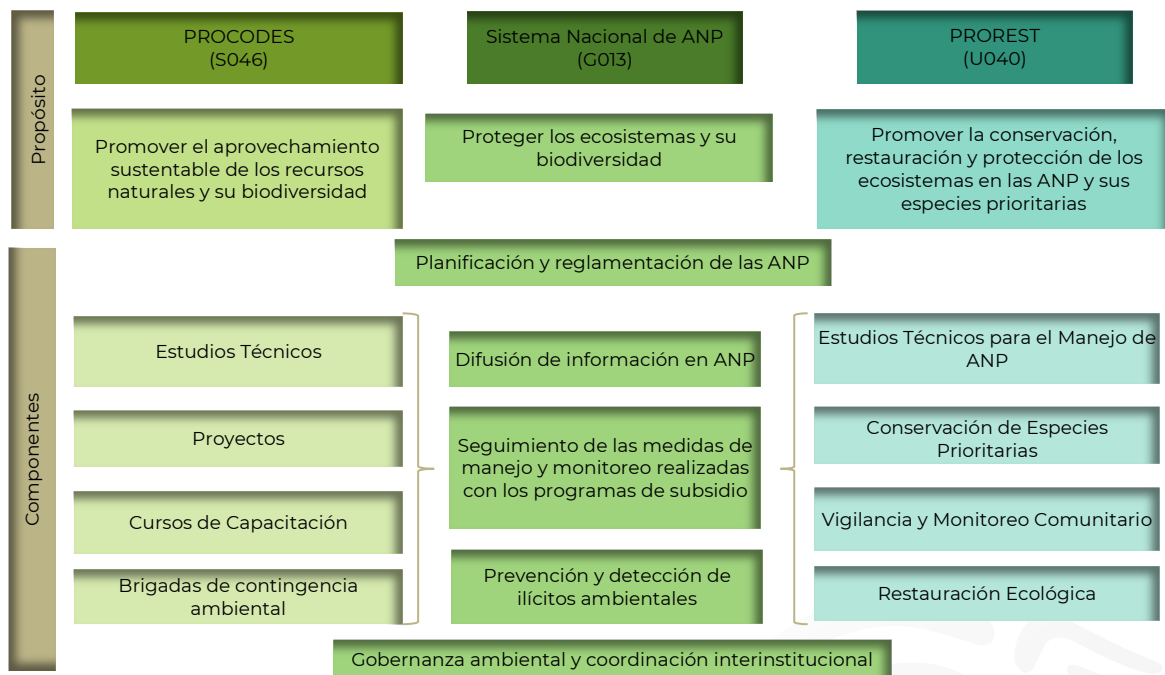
Propósito

PROCODES
(S046)

Sistema Nacional de ANP
(G013)

PROREST
(U040)

Promover el aprovechamiento sustentable de los recursos naturales y su biodiversidad

Proteger los ecosistemas y su biodiversidad

Promover la conservación, restauración y protección de los ecosistemas en las ANP y sus especies prioritarias

Componentes

Planificación y reglamentación de las ANP

Estudios Técnicos

Proyectos

Cursos de Capacitación

Brigadas de contingencia ambiental

Difusión de información en ANP

Seguimiento de las medidas de manejo y monitoreo realizadas con los programas de subsidio

Prevención y detección de ilícitos ambientales

Estudios Técnicos para el Manejo de ANP

Conservación de Especies Prioritarias

Vigilancia y Monitoreo Comunitario

Restauración Ecológica

Gobernanza ambiental y coordinación interinstitucional